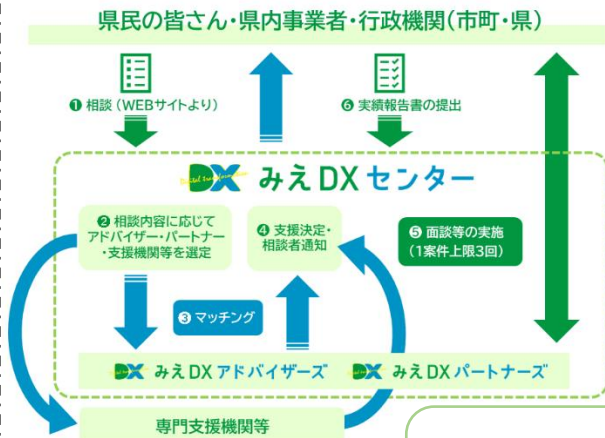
県民の皆さん・県内事業者・行政機関（市町・県）

❶ 相談（WEBサイトより）

❻ 実績報告書の提出

DX みえDXセンター

❷ 相談内容に応じてアドバイザー・パートナー・支援機関等を選定

❹ 支援決定・相談者通知

❺ 面談等の実施（1案件上限3回）

❸ マッチング

DX みえDXアドバイザーズ

DX みえDXパートナーズ

専門支援機関等